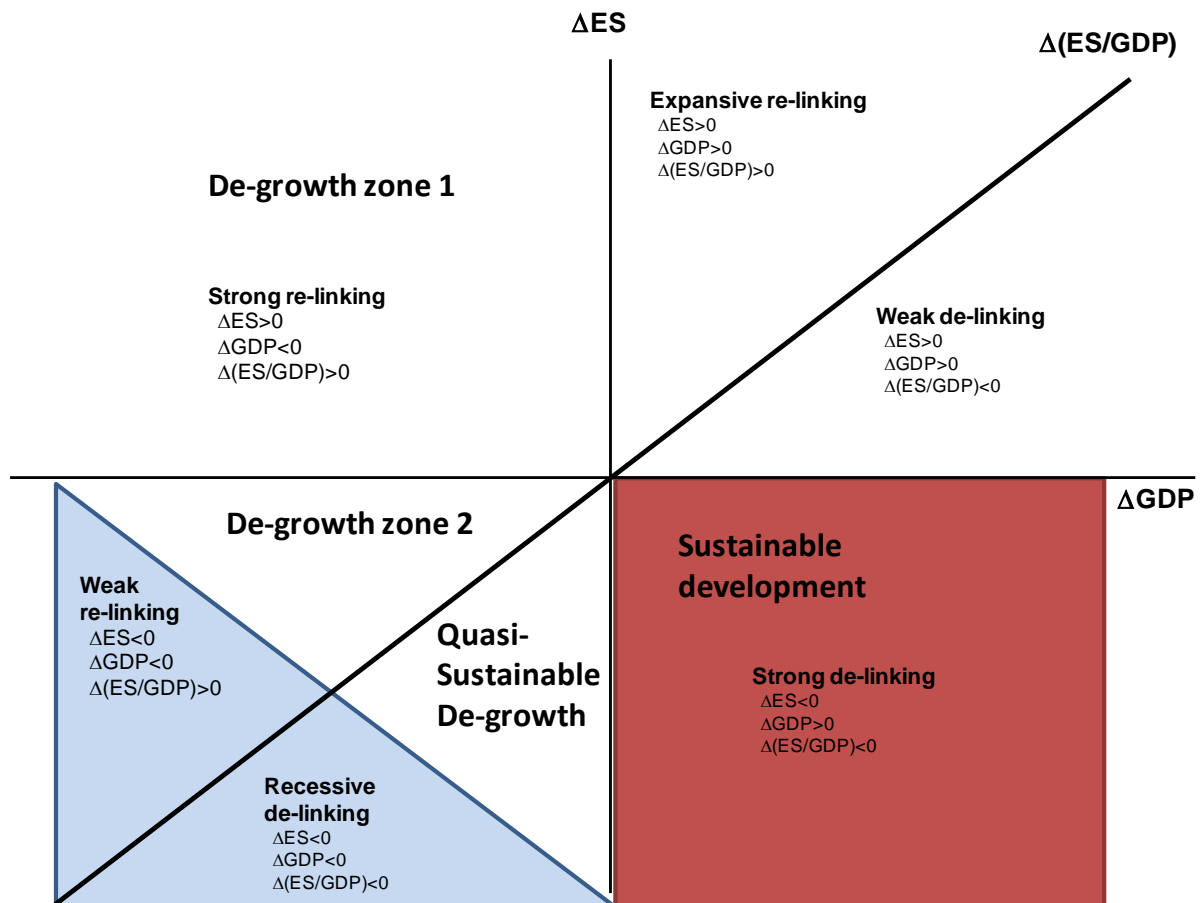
$\Delta$ES

$\Delta$(ES/GDP)

Expansive re-linking
$\Delta$ES>0
$\Delta$GDP>0
$\Delta$(ES/GDP)>0

De-growth zone 1

Strong re-linking
$\Delta$ES>0
$\Delta$GDP<0
$\Delta$(ES/GDP)>0

Weak de-linking
$\Delta$ES>0
$\Delta$GDP>0
$\Delta$(ES/GDP)<0

$\Delta$GDP

De-growth zone 2

Sustainable development

Weak re-linking
$\Delta$ES<0
$\Delta$GDP<0
$\Delta$(ES/GDP)>0

Quasi-Sustainable De-growth

Strong de-linking
$\Delta$ES<0
$\Delta$GDP>0
$\Delta$(ES/GDP)<0

Recessive de-linking
$\Delta$ES<0
$\Delta$GDP<0
$\Delta$(ES/GDP)<0